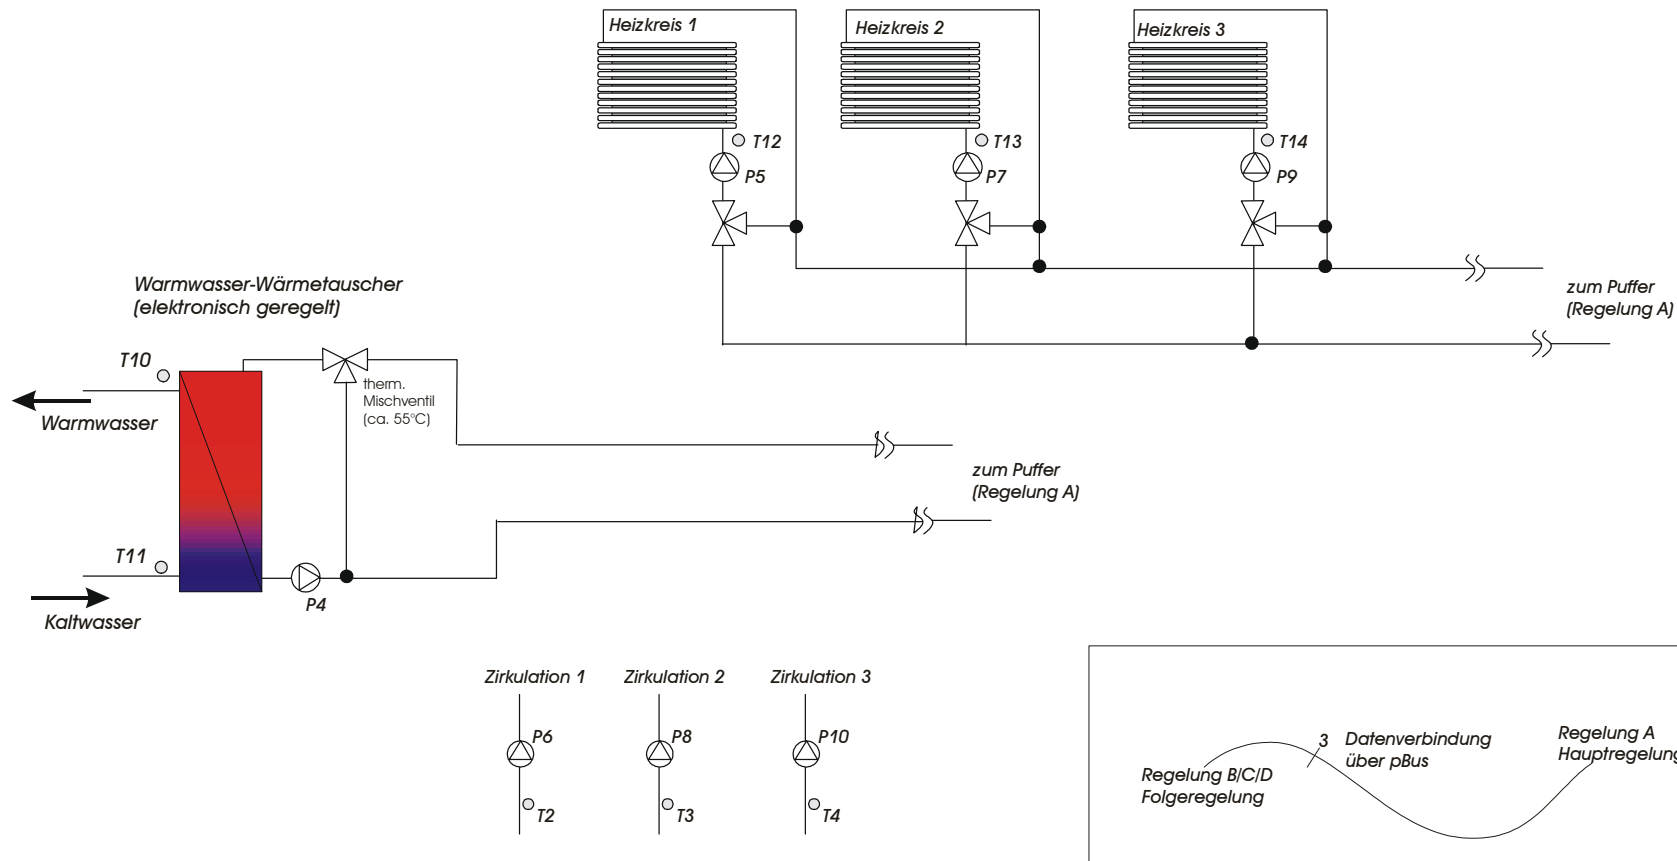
Heizkreis 1

Heizkreis 2

Heizkreis 3

T12

T13

T14

P5

P7

P9

zum Puffer (Regelung A)

Warmwasser-Wärmetauscher (elektronisch geregelt)

T10

Warmwasser

therm. Mischventil (ca. 55°C)

zum Puffer (Regelung A)

T11

P4

Kaltwasser

Zirkulation 1

Zirkulation 2

Zirkulation 3

P6

P8

P10

T2

T3

T4

3 Datenverbindung über pBus

Regelung B/C/D Folgeregelung

Regelung A Hauptregelung